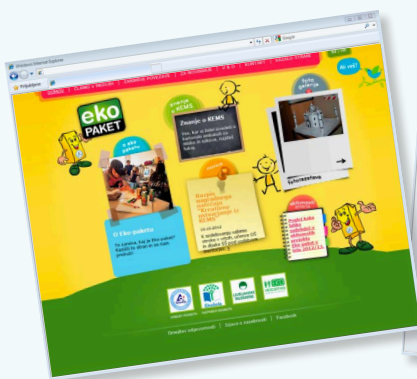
Windows Internet Explorer

Google

Priljubljene

eko PAKET

o eko paketu

O Eko paketu

znanje o KEMS

Znanje o KEMS

foto galerija

Ali veš?

Izdelek

Naredi kako zanimivo

Obvestila o zmagovalcih

Splošna pravila

Obvestilo obveščanja | Izbor v navdihnanju | Facebook